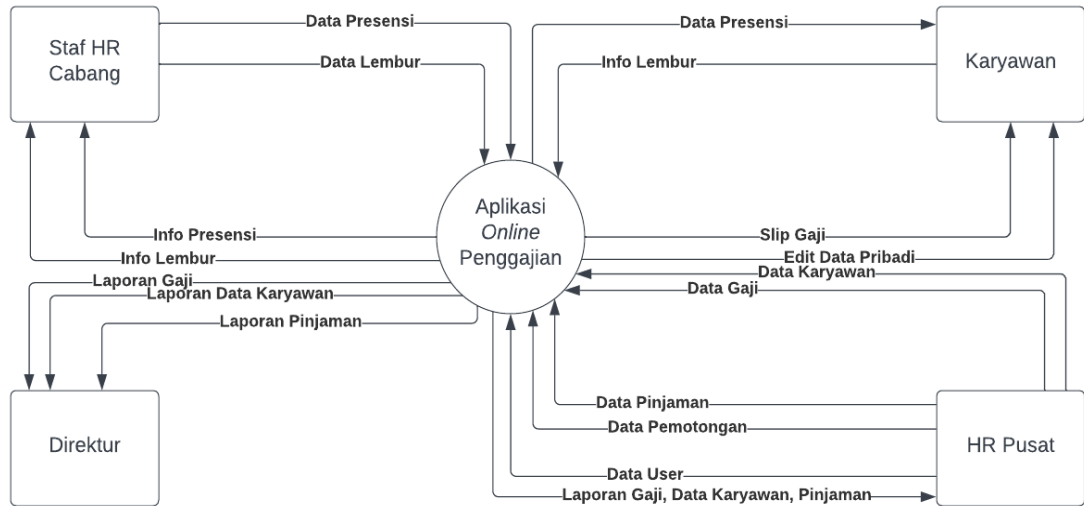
Staf HR Cabang

Data Presensi

Data Lembur

Data Presensi

Info Lembur

Karyawan

Info Presensi

Info Lembur

Aplikasi Online Penggajian

Slip Gaji

Edit Data Pribadi

Data Karyawan

Data Gaji

Laporan Gaji

Laporan Data Karyawan

Laporan Pinjaman

Data Pinjaman

Data Pemotongan

Data User

Laporan Gaji, Data Karyawan, Pinjaman

Direktur

HR Pusat